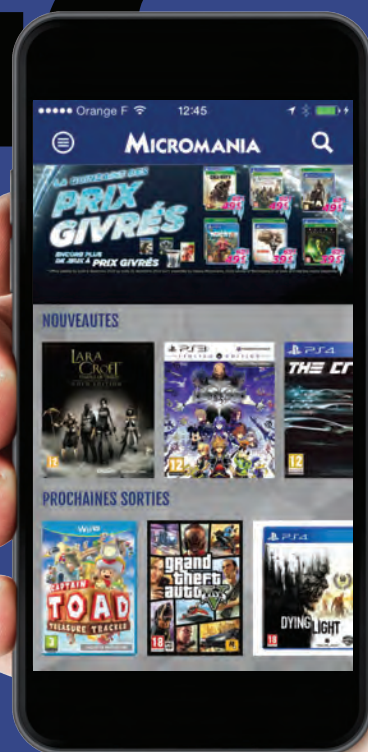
●●●●● Orange F 12:45

MICROMANIA

LA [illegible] DES PRIX GIVRÉS

ENCORE PLUS DE JEUX À PRIX GIVRÉS

NOUVEAUTES

LARA CROFT

PS3

PS4

THE CR

12

PROCHAINES SORTIES

Wii U

CAPTAIN TOAD TREASURE TRACKER

Grand Theft Auto V

PS4

DYING LIGHT

3

18

18